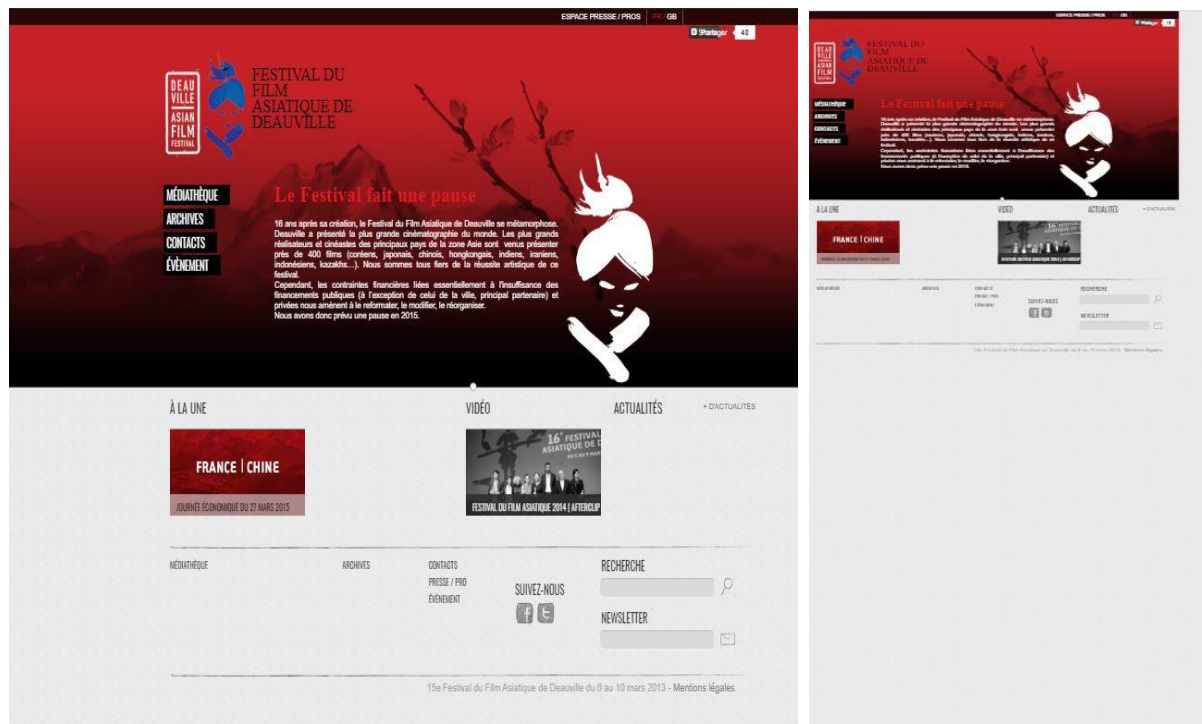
ESPACE PRESSE / PROS FR GB

Partager 40

DEAUVILLE ASIAN FILM FESTIVAL

FESTIVAL DU FILM ASIATIQUE DE DEAUVILLE

MÉDIATHÈQUE
ARCHIVES
CONTACTS
ÉVÉNEMENT

Le Festival fait une pause

16 ans après sa création, le Festival du Film Asiatique de Deauville se métamorphose. Deauville a présenté la plus grande cinématographie du monde. Les plus grands réalisateurs et cinéastes des principaux pays de la zone Asie sont venus présenter près de 400 films (coréens, japonais, chinois, hongkongais, indiens, iraniens, indonésiens, kazakhs...). Nous sommes tous fiers de la réussite artistique de ce festival.
Cependant, les contraintes financières liées essentiellement à l'insuffisance des financements publiques (à l'exception de celui de la ville, principal partenaire) et privées nous amènent à le reformater, le modifier, le réorganiser.
Nous avons donc prévu une pause en 2015.

À LA UNE

FRANCE | CHINE

JOURNÉE ÉCONOMIQUE DU 27 MARS 2015

VIDÉO

16e FESTIVAL DU FILM ASIATIQUE DE D

FESTIVAL DU FILM ASIATIQUE 2014 | AFTERCLIP

ACTUALITÉS

+ D'ACTUALITÉS

MÉDIATHÈQUE

ARCHIVES

CONTACTS
PRESSE / PRO
ÉVÉNEMENT

SUIVEZ-NOUS

RECHERCHE

NEWSLETTER

15e Festival du Film Asiatique de Deauville du 6 au 10 mars 2013 - Mentions légales